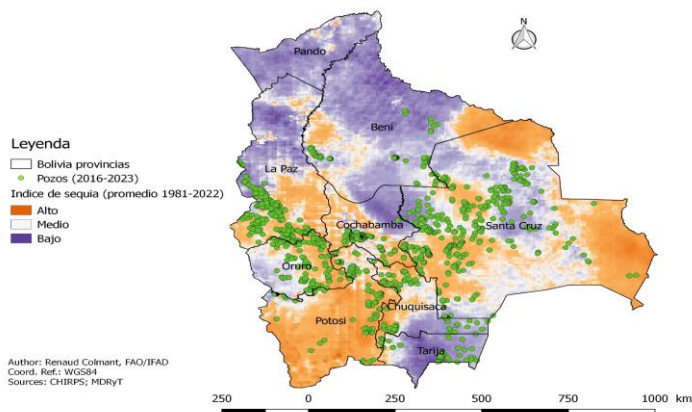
N

Pando

Beni

La Paz

Cochabamba

Santa Cruz

Oruro

Chuquisaca

Potosi

Tarija

Leyenda
Bolivia provincias
Pozos (2016-2023)
Indice de sequia (promedio 1981-2022)
Alto
Medio
Bajo

Author: Renaud Colmant, FAO/IFAD
Coord. Ref.: WGS84
Sources: CHIRPS; MDRyT

250 0 250 500 750 1000 km